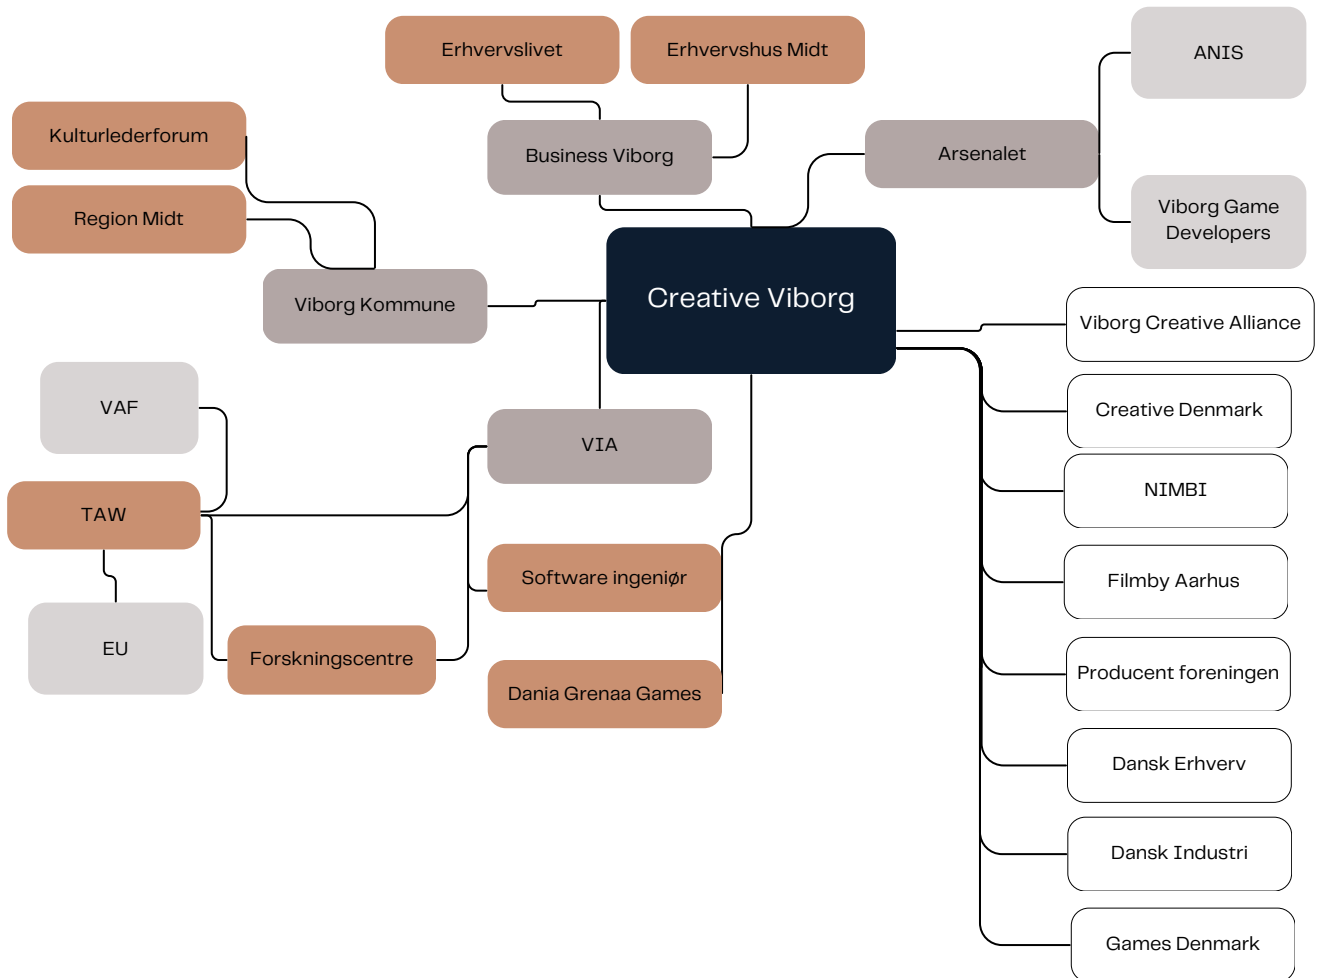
Erhvervslivet

Erhvervshus Midt

ANIS

Kulturlederforum

Business Viborg

Arsenalet

Region Midt

Viborg Game Developers

Viborg Kommune

Creative Viborg

Viborg Creative Alliance

VAF

Creative Denmark

VIA

TAW

NIMBI

Software ingeniør

Filmby Aarhus

EU

Forskningscentre

Producent foreningen

Dania Grenaa Games

Dansk Erhverv

Dansk Industri

Games Denmark